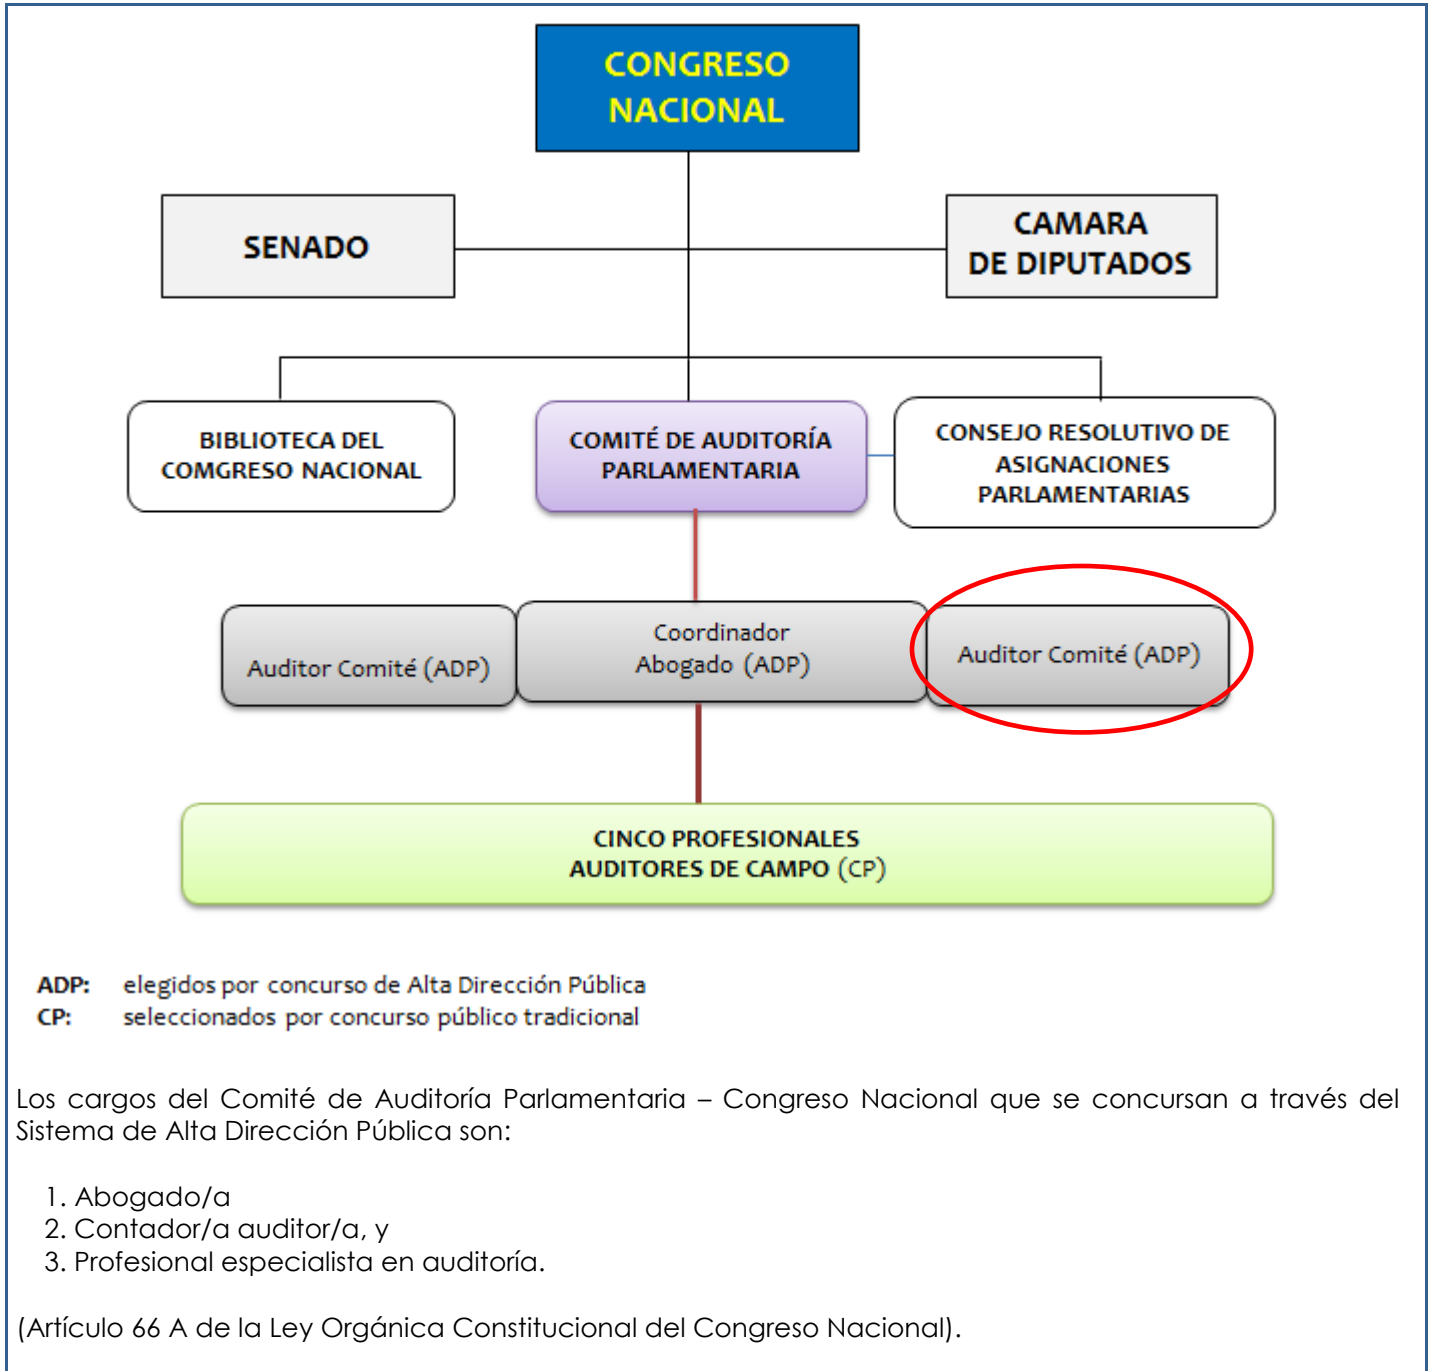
CONGRESO NACIONAL

SENADO

CAMARA DE DIPUTADOS

BIBLIOTECA DEL COMGRESO NACIONAL

COMITÉ DE AUDITORÍA PARLAMENTARIA

CONSEJO RESOLUTIVO DE ASIGNACIONES PARLAMENTARIAS

Auditor Comité (ADP)

Coordinador Abogado (ADP)

Auditor Comité (ADP)

CINCO PROFESIONALES AUDITORES DE CAMPO (CP)

ADP: elegidos por concurso de Alta Dirección Pública
CP: seleccionados por concurso público tradicional

Los cargos del Comité de Auditoría Parlamentaria – Congreso Nacional que se concursan a través del Sistema de Alta Dirección Pública son:

1. Abogado/a
2. Contador/a auditor/a, y
3. Profesional especialista en auditoría.

(Artículo 66 A de la Ley Orgánica Constitucional del Congreso Nacional).